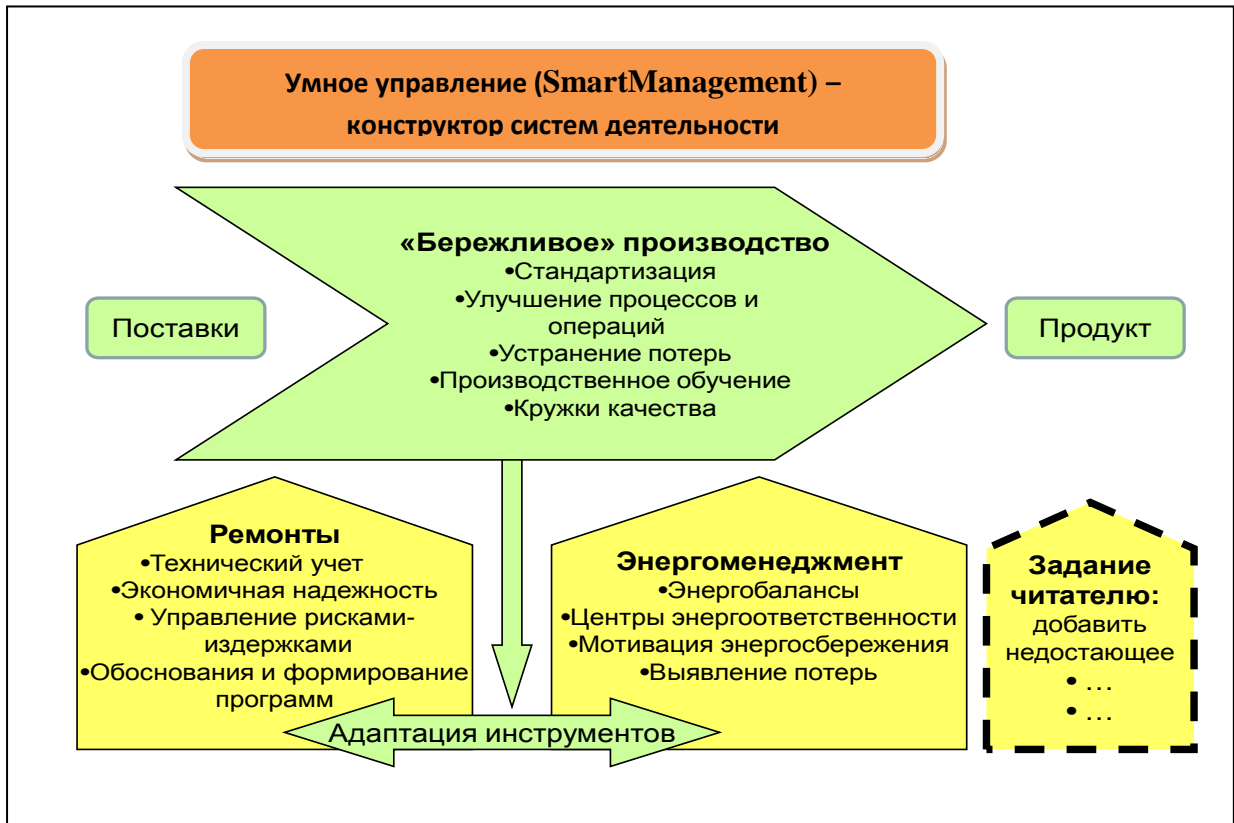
Умное управление (SmartManagement) – конструктор систем деятельности

«Бережливое» производство
•Стандартизация
•Улучшение процессов и операций
•Устранение потерь
•Производственное обучение
•Кружки качества

Поставки

Продукт

Ремонты
•Технический учет
•Экономичная надежность
• Управление рисками-издержками
•Обоснования и формирование программ

Энергоменеджмент
•Энергобалансы
•Центры энергоответственности
•Мотивация энергосбережения
•Выявление потерь

Задание читателю:
добавить недостающее
• …
• …

Адаптация инструментов